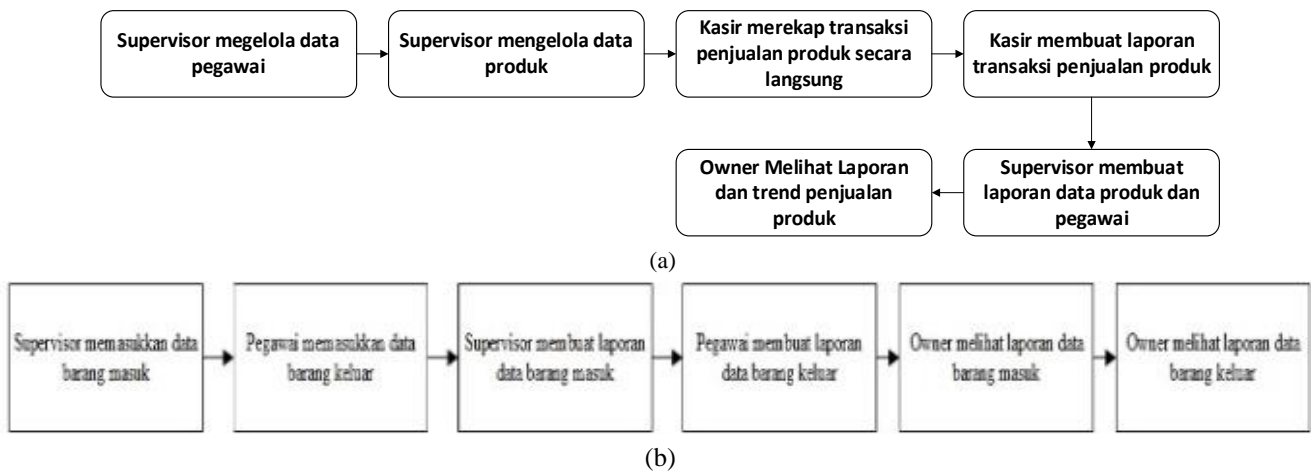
Supervisor megelola data pegawai

Supervisor mengelola data produk

Kasir merekap transaksi penjualan produk secara langsung

Kasir membuat laporan transaksi penjualan produk

Supervisor membuat laporan data produk dan pegawai

Owner Melihat Laporan dan trend penjualan produk

(a)

Supervisor memasukkan data barang masuk

Pegawai memasukkan data barang keluar

Supervisor membuat laporan data barang masuk

Pegawai membuat laporan data barang keluar

Owner melihat laporan data barang masuk

Owner melihat laporan data barang keluar

(b)